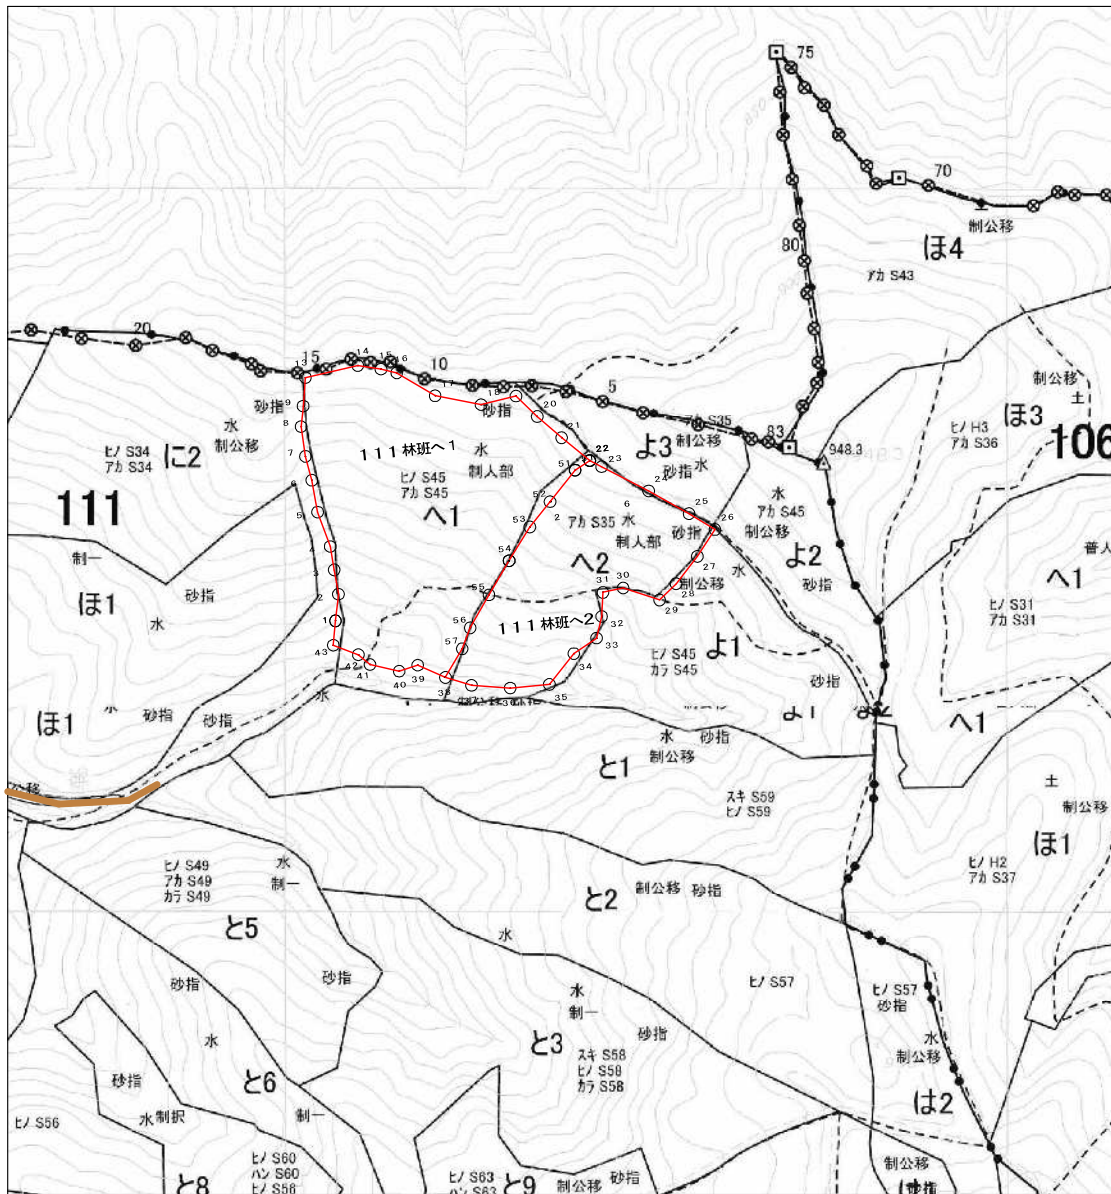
75
70
制公移
ほ4
ｱｶ S43
80
20
15
14
15
16
10
13
5
砂指
9
8
7
6
5
4
3
2
1
水
制公移
ヒノ S34
ｱｶ S34
に2
111
111林班へ1
水
制人部
ヒノ S45
ｱｶ S45
へ1
砂指
17
18
20
21
22
23
24
25
26
51
52
53
54
55
56
57
2
6
よ3
ｱｶ S35
制公移
砂指
水
83
948.3
ｱｶ S35
水
制人部
砂指
水
ｱｶ S45
制公移
よ2
砂指
水
へ2
31
30
27
28
29
制公移
111林班へ2
32
33
34
35
36
37
38
39
40
41
42
43
ヒノ S45
ｶﾗ S45
よ1
砂指
制公移
ほ3
土
106
ヒノ H3
ｱｶ S36
普人
へ1
ヒノ S31
ｱｶ S31
へ1
制一
ほ1
砂指
水
ほ1
砂指
砂指
水
砂指
制公移
と1
スギ S59
ヒノ S59
土
制公移
ほ1
ヒノ H2
ｱｶ S37
ヒノ S49
ｱｶ S49
ｶﾗ S49
水
制一
と5
制公移
砂指
と2
水
砂指
ヒノ S57
ヒノ S57
砂指
水
制公移
水
制一
砂指
と3
スギ S58
ヒノ S58
ｶﾗ S58
砂指
水
砂指
と6
水制択
制一
ヒノ S56
は2
ヒノ S60
ハン S60
ヒノ S56
と8
ヒノ S63
ハン S63
と9
制公移
砂指
制公移